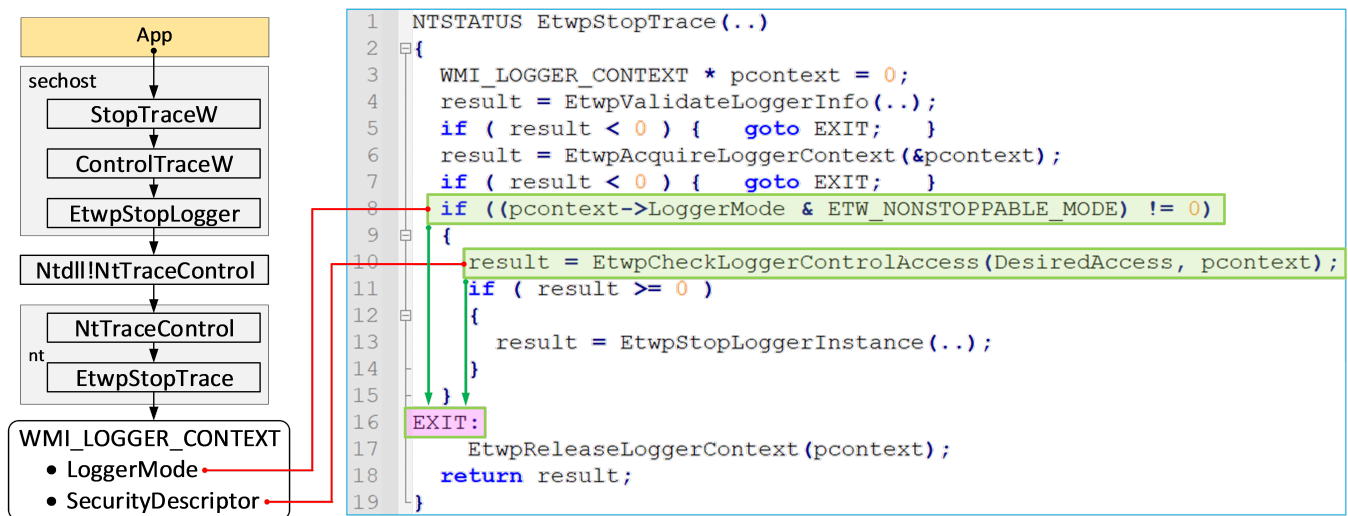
App

sechost

StopTraceW

ControlTraceW

EtwpStopLogger

Ntdll!NtTraceControl

NtTraceControl

nt

EtwpStopTrace

WMI_LOGGER_CONTEXT

• LoggerMode

• SecurityDescriptor

1 NTSTATUS EtwpStopTrace(..)
2 {
3 WMI_LOGGER_CONTEXT * pcontext = 0;
4 result = EtwpValidateLoggerInfo(..);
5 if ( result < 0 ) { goto EXIT; }
6 result = EtwpAcquireLoggerContext(&pcontext);
7 if ( result < 0 ) { goto EXIT; }
8 if ((pcontext->LoggerMode & ETW_NONSTOPPABLE_MODE) != 0)
9 {
10 result = EtwpCheckLoggerControlAccess(DesiredAccess, pcontext);
11 if ( result >= 0 )
12 {
13 result = EtwpStopLoggerInstance(..);
14 }
15 }
16 EXIT:
17 EtwpReleaseLoggerContext(pcontext);
18 return result;
19 }